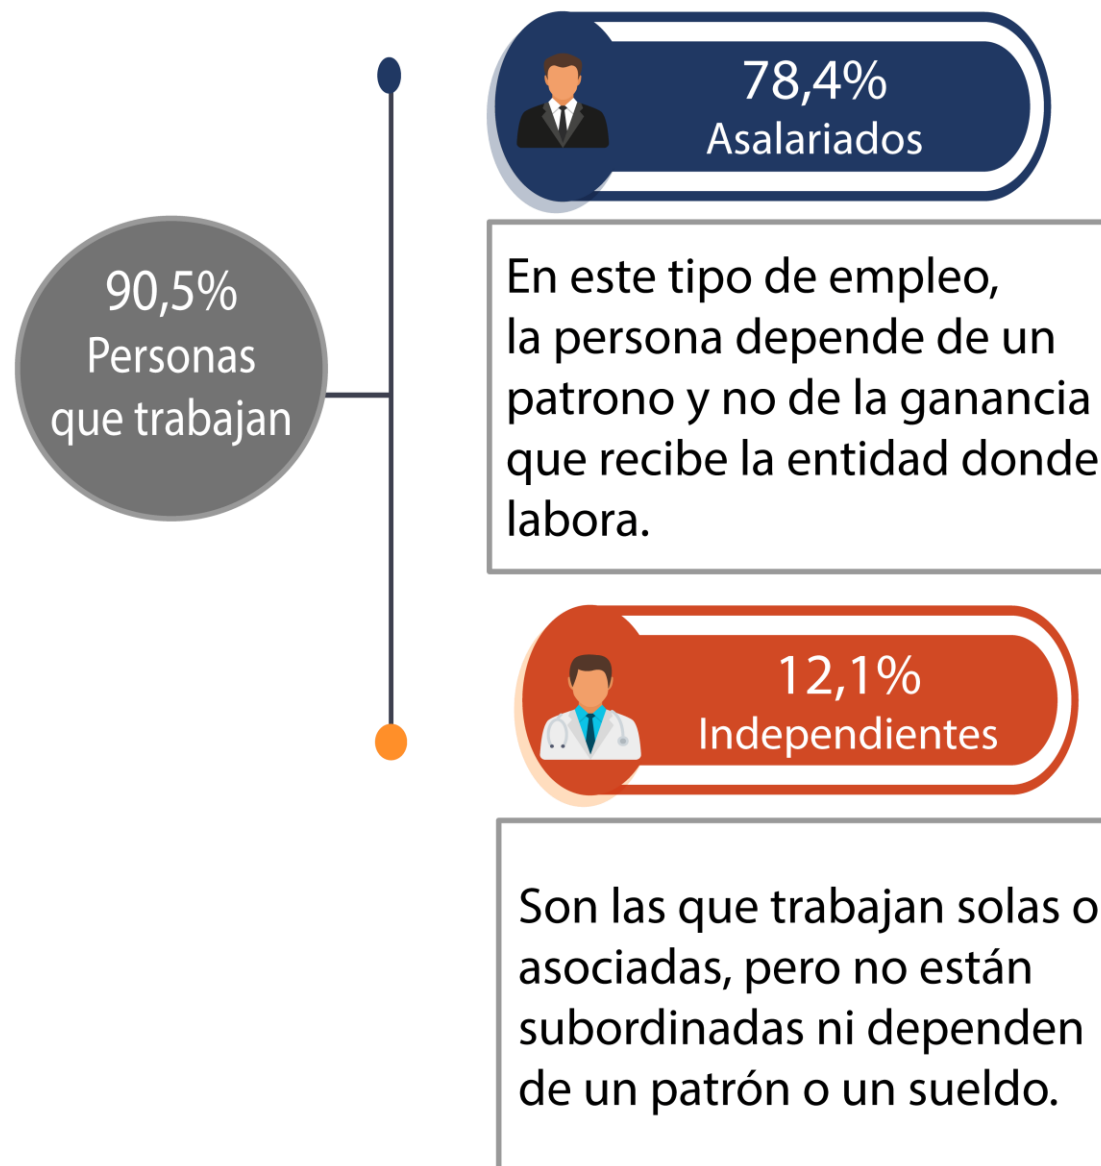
90,5%
Personas
que trabajan

78,4%
Asalariados

En este tipo de empleo, la persona depende de un patrono y no de la ganancia que recibe la entidad donde labora.

12,1%
Independientes

Son las que trabajan solas o asociadas, pero no están subordinadas ni dependen de un patrón o un sueldo.